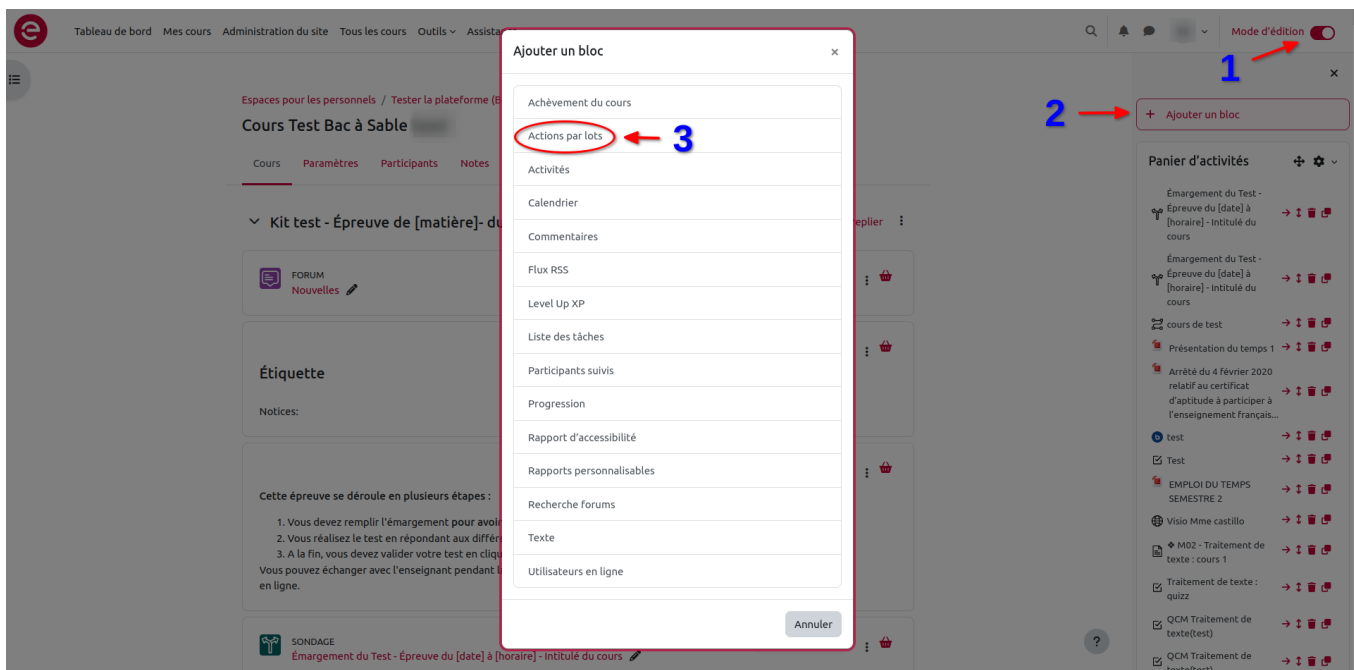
Tableau de bord Mes cours Administration du site Tous les cours Outils Assista

Mode d'édition

1

2

+ Ajouter un bloc

Espaces pour les personnels / Tester la plateforme (E

Cours Test Bac à Sable

Cours Paramètres Participants Notes

Kit test - Épreuve de [matière]- du

eplier

FORUM
Nouvelles

Étiquette

Notices:

Cette épreuve se déroule en plusieurs étapes :

1. Vous devez remplir l'émargement pour avoi
2. Vous réalisez le test en répondant aux différ
3. A la fin, vous devez valider votre test en cliq
Vous pouvez échanger avec l'enseignant pendant l
en ligne.

SONDAGE
Émargement du Test - Épreuve du [date] à [horaire] - Intitulé du cours

Ajouter un bloc

×

Achèvement du cours

Actions par lots

3

Activités

Calendrier

Commentaires

Flux RSS

Level Up XP

Liste des tâches

Participants suivis

Progression

Rapport d'accessibilité

Rapports personnalisables

Recherche forums

Texte

Utilisateurs en ligne

Annuler

Panier d'activités

Émargement du Test - Épreuve du [date] à [horaire] - Intitulé du cours

Émargement du Test - Épreuve du [date] à [horaire] - Intitulé du cours

cours de test

Présentation du temps 1

Arrêté du 4 février 2020 relatif au certificat d'aptitude à participer à l'enseignement français...

test

Test

EMPLOI DU TEMPS SEMESTRE 2

Visio Mme castillo

M02 - Traitement de texte : cours 1

Traitement de texte : quizz

QCM Traitement de texte(test)

QCM Traitement de texte(test)

?